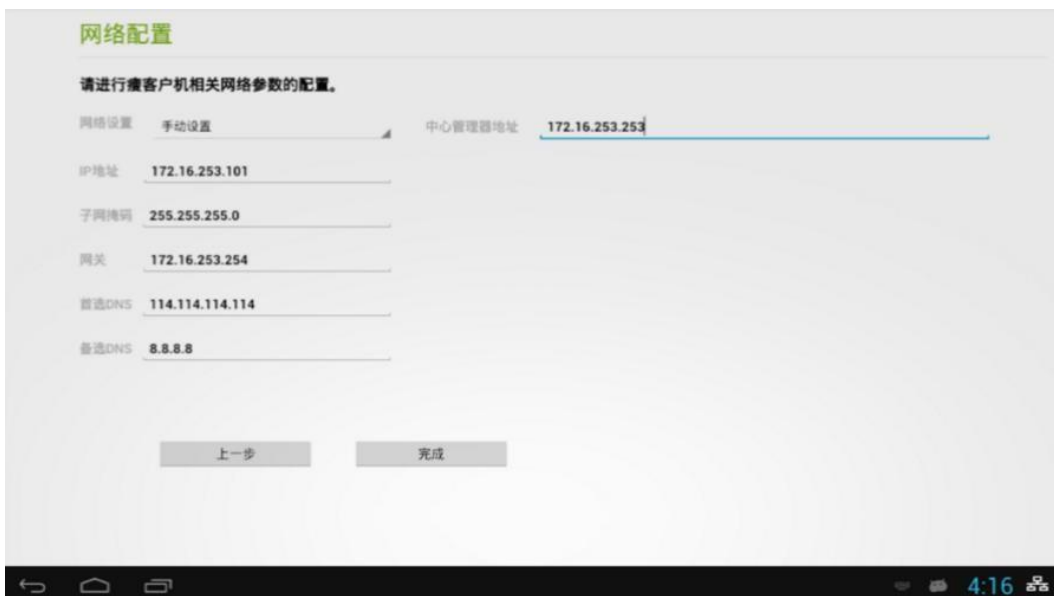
网络配置

请进行瘦客户机相关网络参数的配置。

网络设置 手动设置

中心管理器地址 172.16.253.253

IP地址 172.16.253.101

子网掩码 255.255.255.0

网关 172.16.253.254

首选DNS 114.114.114.114

备选DNS 8.8.8.8

上一步

完成

4:16